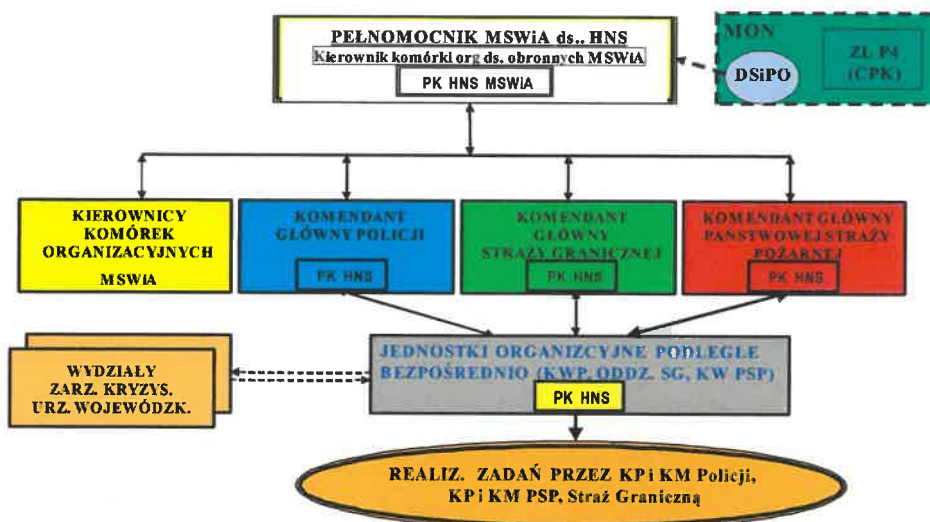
PEŁNOMOCNIK MSWiA ds.. HNS
Kierownik komórki org ds. obronnych MSWiA
PK HNS MSWiA

MON
DSiPO
ZL P4 (CPK)

KIEROWNICY KOMÓREK ORGANIZACYJNYCH MSWiA

KOMENDANT GŁÓWNY POLICJI
PK HNS

KOMENDANT GŁÓWNY STRAŻY GRANICZNEJ
PK HNS

KOMENDANT GŁÓWNY PAŃSTWOWEJ STRAŻY POŻARNEJ
PK HNS

WYDZIAŁY ZARZ. KRYZYS. URZ. WOJEWÓDZK.

JEDNOSTKI ORGANIZCYJNE PODLEGŁE BEZPOŚREDNIO (KWP, ODDZ. SG, KW PSP)
PK HNS

REALIZ. ZADAŃ PRZEZ KP i KM Policji, KP i KM PSP, Straż Graniczną